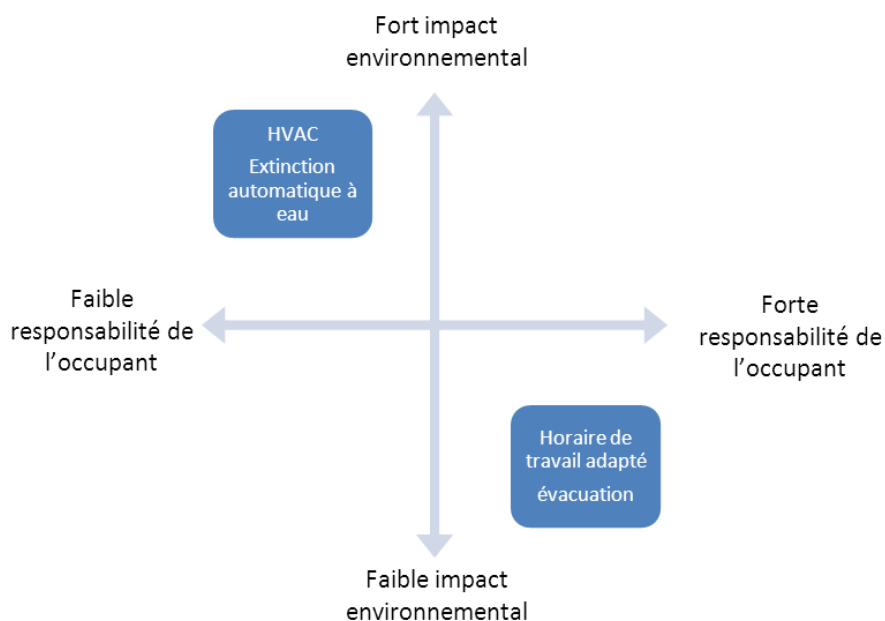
Fort impact environnemental

HVAC

Extinction automatique à eau

Faible responsabilité de l’occupant

Forte responsabilité de l’occupant

Horaire de travail adapté

évacuation

Faible impact environnemental